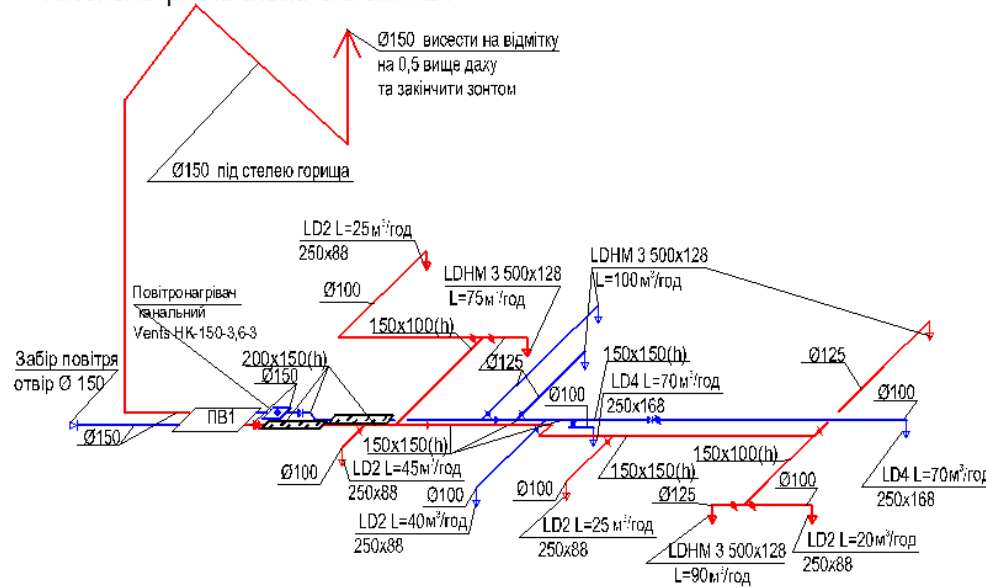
Ø150 висести на відмітку на 0,5 вище даху та закінчити зонтом

Ø150 під стелею горища

LD2 L=25м³/год
250x88

LDHM 3 500x128
L=75м³/год

LDHM 3 500x128
L=100м³/год

Ø100

Повітронагрівач канальний Vents НК-150-3,6-3

150x100(h)

Забір повітря отвір Ø 150

200x150(h)

Ø150

Ø125

150x150(h)

LD4 L=70м³/год
250x168

Ø125

Ø100

Ø100

ПВ1

Ø150

150x150(h)

150x100(h)

Ø100

LD2 L=45м³/год
250x88

150x150(h)

Ø100

Ø125

LD4 L=70м³/год
250x168

Ø100

Ø100

LD2 L=25 м³/год
250x88

LD2 L=40м³/год
250x88

LDHM 3 500x128
L=90м³/год

LD2 L=20м³/гор
250x88